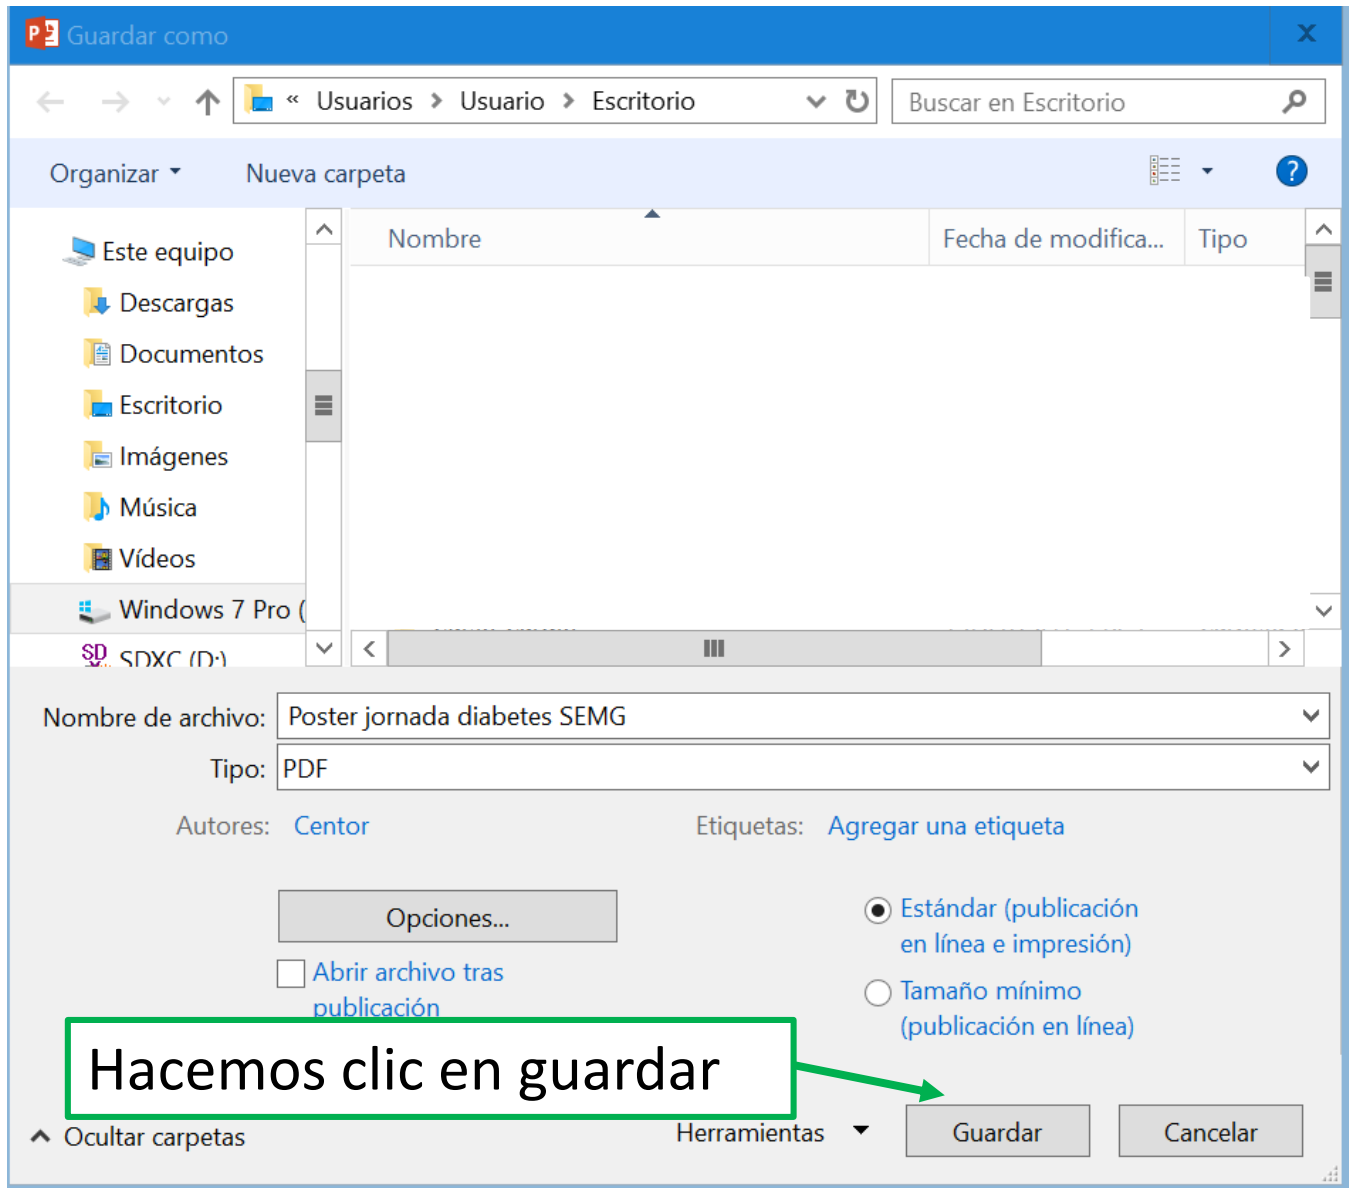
Guardar como

« Usuarios › Usuario › Escritorio

Buscar en Escritorio

Organizar ▾ Nueva carpeta

Este equipo
Descargas
Documentos
Escritorio
Imágenes
Música
Vídeos
Windows 7 Pro (
SDXC (D:)

Nombre
Fecha de modifica...
Tipo

Nombre de archivo: Poster jornada diabetes SEMG

Tipo: PDF

Autores: Centor

Etiquetas: Agregar una etiqueta

Opciones...

Abrir archivo tras publicación

Estándar (publicación en línea e impresión)

Tamaño mínimo (publicación en línea)

Hacemos clic en guardar

Ocultar carpetas

Herramientas

Guardar

Cancelar